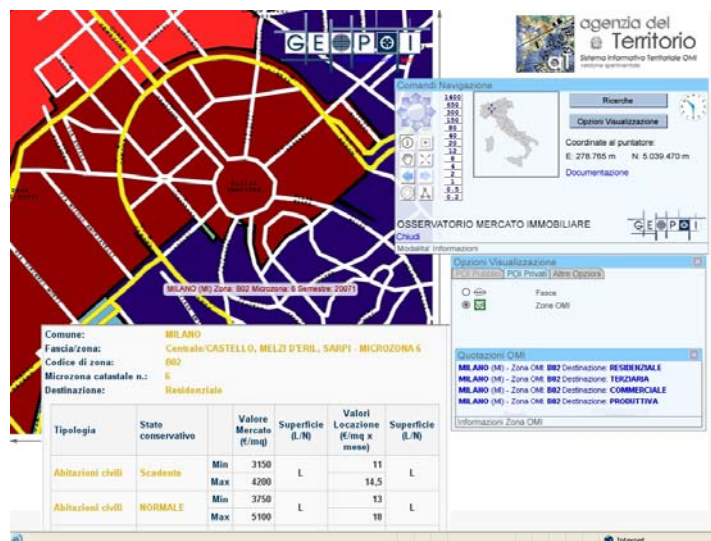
GE P I

agenzia del Territorio
Sistema Informativo Territoriale OMI

Comandi Navigazione

1600
650
300
150
80
40
20
12
8
4
2
1
0.5
0.2

Ricerche

Opzioni Visualizzazione

Coordinate al puntatore:
E: 278.765 m N: 5.039.470 m

Documentazione

OSSERVATORIO MERCATO IMMOBILIARE
Chiudi

GE P I

Modalita' Informazioni

Opzioni Visualizzazione
POI Pubblici | POI Privati | Altre Opzioni

Fasce
Zone OMI

MILANO (MI) Zona: B02 Microzona: 6 Semestre: 20071

Comune: MILANO
Fascia/zona: Centrale/CASTELLO, MELZI D'ERIL, SARPI - MICROZONA 6
Codice di zona: B02
Microzona catastale n.: 6
Destinazione: Residenziale

Quotazioni OMI
MILANO (MI) - Zona OMI: B02 Destinazione: RESIDENZIALE
MILANO (MI) - Zona OMI: B02 Destinazione: TERZIARIA
MILANO (MI) - Zona OMI: B02 Destinazione: COMMERCIALE
MILANO (MI) - Zona OMI: B02 Destinazione: PRODUTTIVA

Informazioni Zona OMI

| Tipologia | Stato conservativo | | Valore Mercato (€/mq) | Superficie (L/N) | Valori Locazione (€/mq x mese) | Superficie (L/N) |
|---|---|---|---|---|---|---|
| Abitazioni civili | Scadente | Min | 3150 | L | 11 | L |
| | | Max | 4200 | | 14,5 | |
| Abitazioni civili | NORMALE | Min | 3750 | L | 13 | L |
| | | Max | 5100 | | 18 | |

Internet